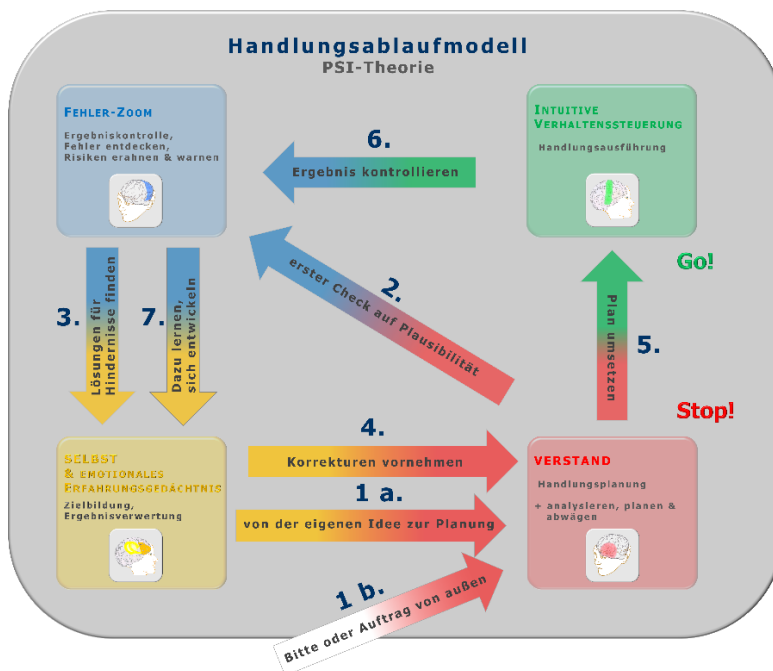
Handlungsablaufmodell
PSI-Theorie

FEHLER-ZOOM
Ergebniskontrolle, Fehler entdecken, Risiken erahnen & warnen

6.
Ergebnis kontrollieren

INTUITIVE VERHALTENSSTEUERUNG
Handlungsausführung

Go!

2.
erster Check auf Plausibilität

3.
Lösungen für Hindernisse finden

7.
Dazu lernen, sich entwickeln

Plan umsetzen

5.

Stop!

4.
Korrekturen vornehmen

SELBST & EMOTIONALES ERFAHRUNGSGEDÄCHTNIS
Zielbildung, Ergebnisverwertung

1 a.
von der eigenen Idee zur Planung

VERSTAND
Handlungsplanung
+ analysieren, planen & abwägen

1 b.
Bitte oder Auftrag von außen